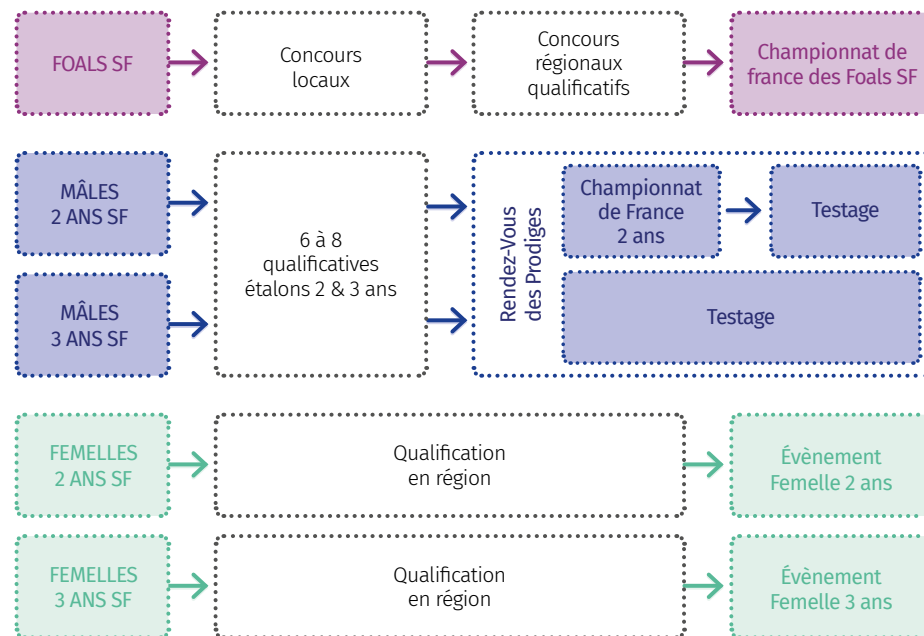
FOALS SF

Concours locaux

Concours régionaux qualificatifs

Championnat de france des Foals SF

MÂLES 2 ANS SF

MÂLES 3 ANS SF

6 à 8 qualificatives étalons 2 & 3 ans

Rendez-Vous des Prodiges

Championnat de France 2 ans

Testage

Testage

FEMELLES 2 ANS SF

Qualification en région

Évènement Femelle 2 ans

FEMELLES 3 ANS SF

Qualification en région

Évènement Femelle 3 ans